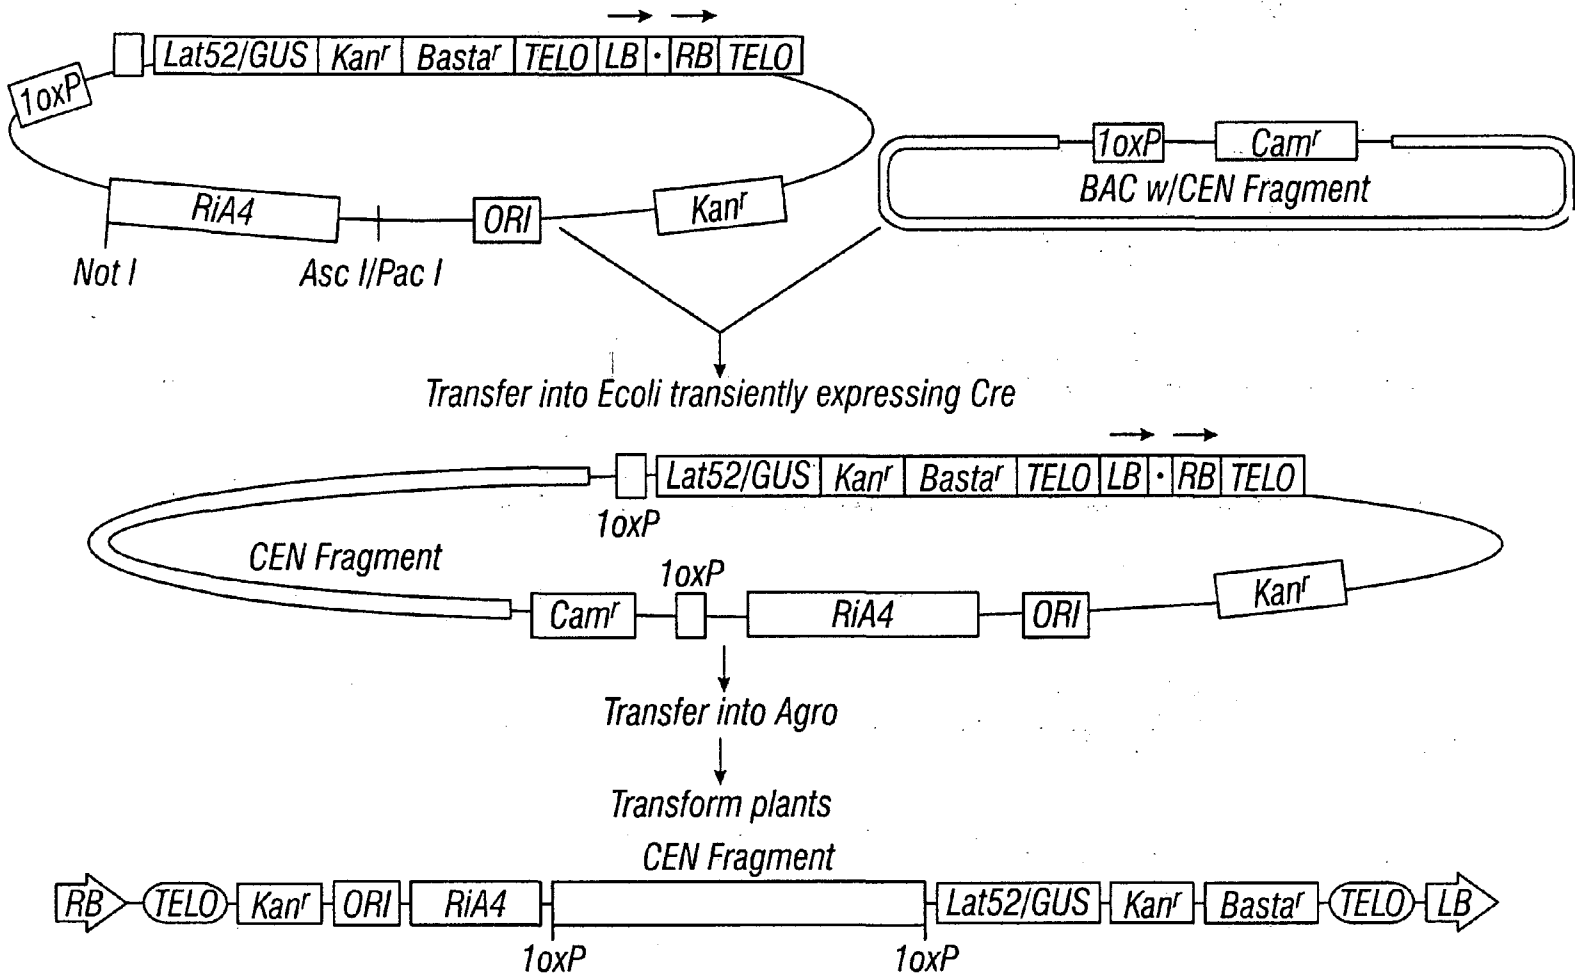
1oxP

Lat52/GUS | Kan$^r$ | Basta$^r$ | TELO | LB | · | RB | TELO

RiA4

ORI

Kan$^r$

Not I

Asc I/Pac I

1oxP

Cam$^r$

BAC w/CEN Fragment

Transfer into Ecoli transiently expressing Cre

Lat52/GUS | Kan$^r$ | Basta$^r$ | TELO | LB | · | RB | TELO

1oxP

CEN Fragment

1oxP

Cam$^r$

RiA4

ORI

Kan$^r$

Transfer into Agro

Transform plants

CEN Fragment

RB TELO Kan$^r$ ORI RiA4 Lat52/GUS Kan$^r$ Basta$^r$ TELO LB

1oxP

1oxP